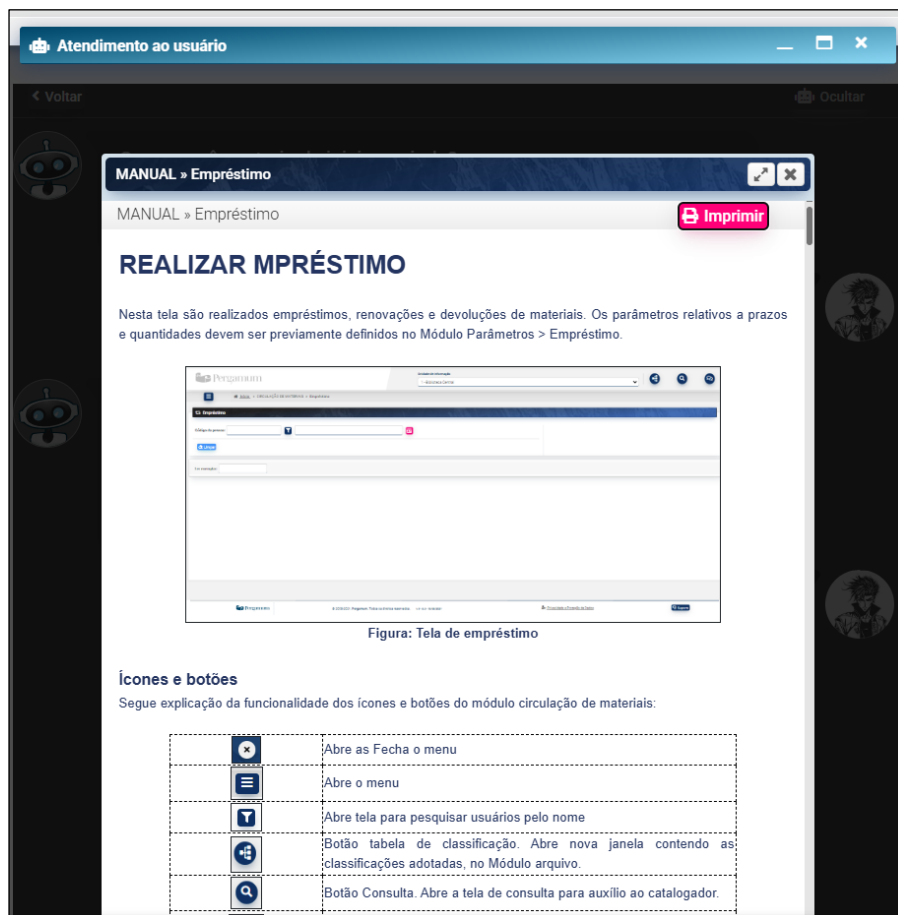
Atendimento ao usuário

< Voltar

Ocultar

MANUAL » Empréstimo

MANUAL » Empréstimo

Imprimir

REALIZAR MPRÉSTIMO

Nesta tela são realizados empréstimos, renovações e devoluções de materiais. Os parâmetros relativos a prazos e quantidades devem ser previamente definidos no Módulo Parâmetros > Empréstimo.

Pergamum

Empréstimo

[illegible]

Figura: Tela de empréstimo

Ícones e botões

Segue explicação da funcionalidade dos ícones e botões do módulo circulação de materiais:

| | |
|---|---|
| | Abre as Fecha o menu |
| | Abre o menu |
| | Abre tela para pesquisar usuários pelo nome |
| | Botão tabela de classificação. Abre nova janela contendo as classificações adotadas, no Módulo arquivo. |
| | Botão Consulta. Abre a tela de consulta para auxílio ao catalogador. |